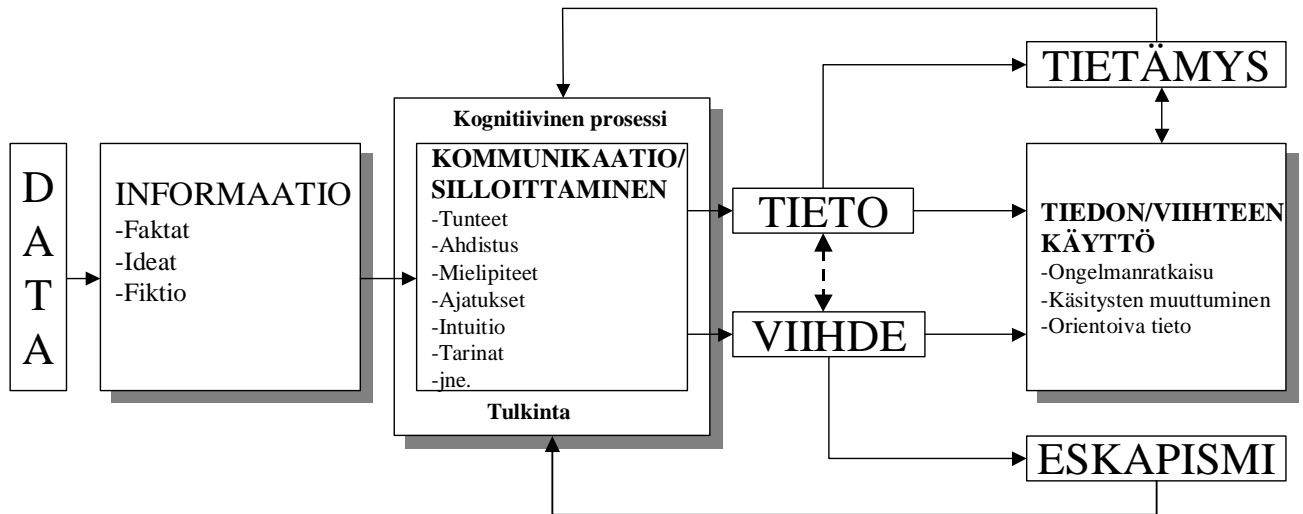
DATA

INFORMAATIO
-Faktat
-Ideat
-Fiktio

Kognitiivinen prosessi

KOMMUNIKAATIO/ SILLOITTAMINEN
-Tunteet
-Ahdistus
-Mielipiteet
-Ajatukset
-Intuitio
-Tarinat
-jne.

Tulkinta

TIETO

VIIHDE

TIETÄMYS

TIEDON/VIIHTEEN KÄYTTÖ
-Ongelmanratkaisu
-Käsitysten muuttuminen
-Orientoiva tieto

ESKAPISMI